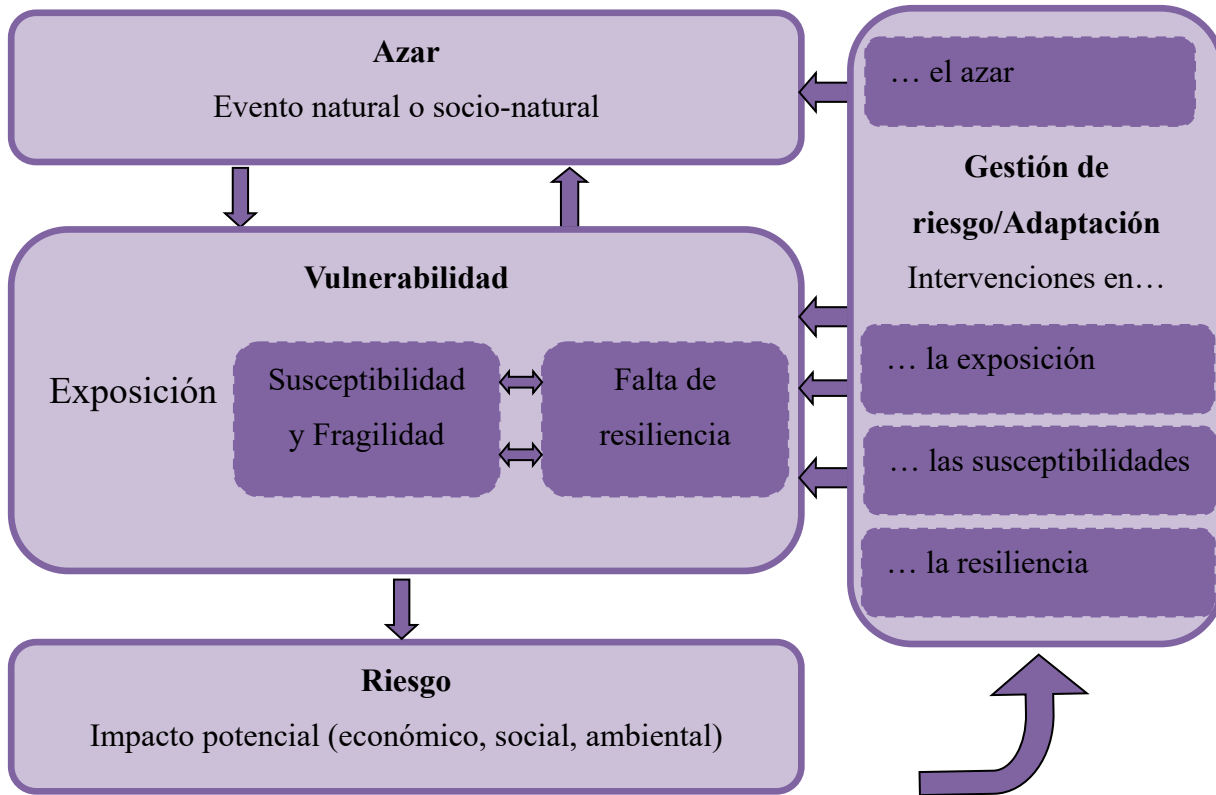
**Azar**
Evento natural o socio-natural

**Vulnerabilidad**

Exposición

Susceptibilidad y Fragilidad

Falta de resiliencia

**Riesgo**
Impacto potencial (económico, social, ambiental)

… el azar

**Gestión de riesgo/Adaptación**
Intervenciones en…

… la exposición

… las susceptibilidades

… la resiliencia